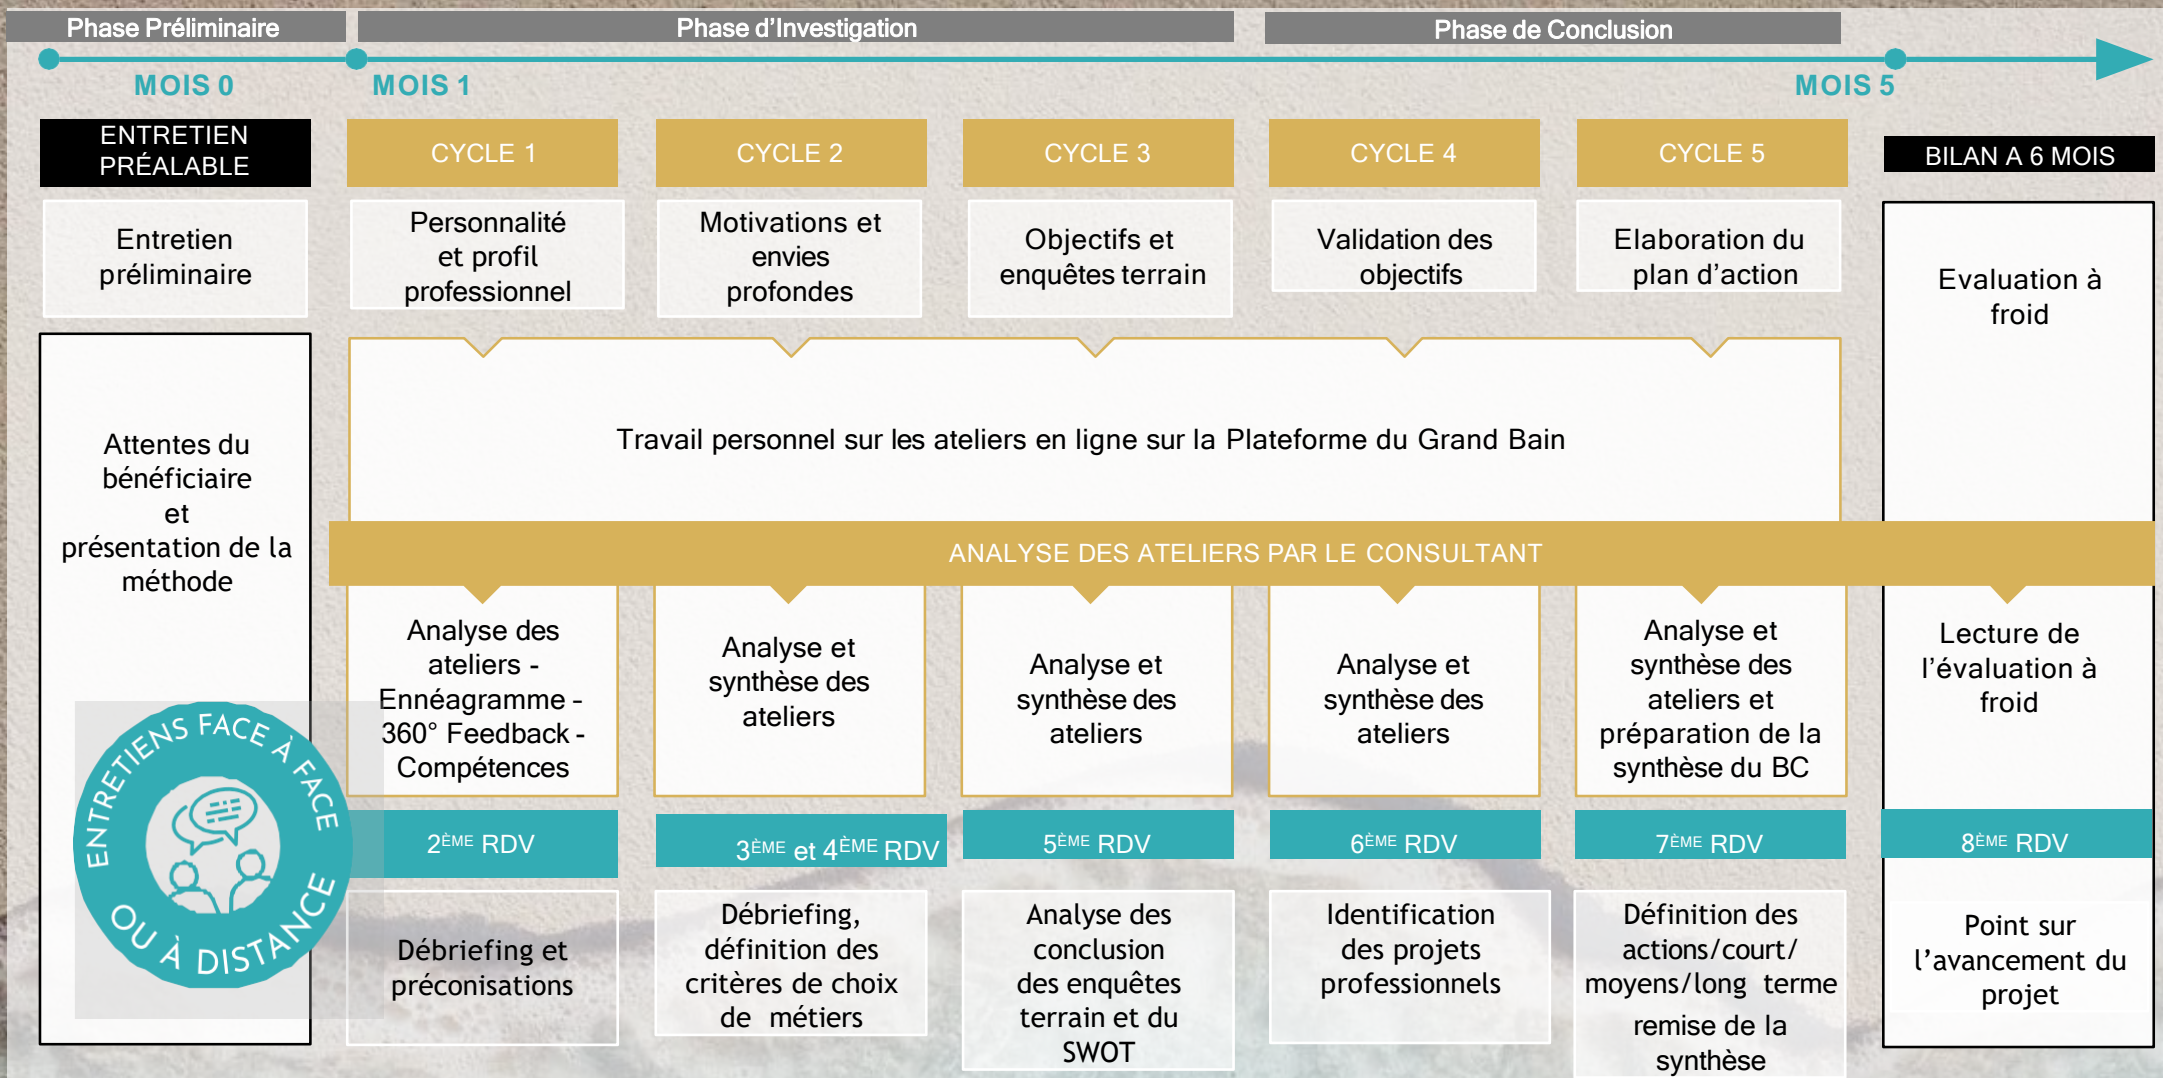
Phase Préliminaire

Phase d'Investigation

Phase de Conclusion

MOIS 0

MOIS 1

MOIS 5

ENTRETIEN PRÉALABLE

CYCLE 1

CYCLE 2

CYCLE 3

CYCLE 4

CYCLE 5

BILAN A 6 MOIS

Entretien préliminaire

Personnalité et profil professionnel

Motivations et envies profondes

Objectifs et enquêtes terrain

Validation des objectifs

Elaboration du plan d'action

Evaluation à froid

Attentes du bénéficiaire et présentation de la méthode

Travail personnel sur les ateliers en ligne sur la Plateforme du Grand Bain

ANALYSE DES ATELIERS PAR LE CONSULTANT

Analyse des ateliers - Ennéagramme - 360° Feedback - Compétences

Analyse et synthèse des ateliers

Analyse et synthèse des ateliers

Analyse et synthèse des ateliers

Analyse et synthèse des ateliers et préparation de la synthèse du BC

Lecture de l'évaluation à froid

ENTRETIENS FACE À FACE OU À DISTANCE

$2^{ÈME}$ RDV

$3^{ÈME}$ et $4^{ÈME}$ RDV

$5^{ÈME}$ RDV

$6^{ÈME}$ RDV

$7^{ÈME}$ RDV

$8^{ÈME}$ RDV

Débriefing et préconisations

Débriefing, définition des critères de choix de métiers

Analyse des conclusion des enquêtes terrain et du SWOT

Identification des projets professionnels

Définition des actions/court/ moyens/long terme remise de la synthèse

Point sur l'avancement du projet